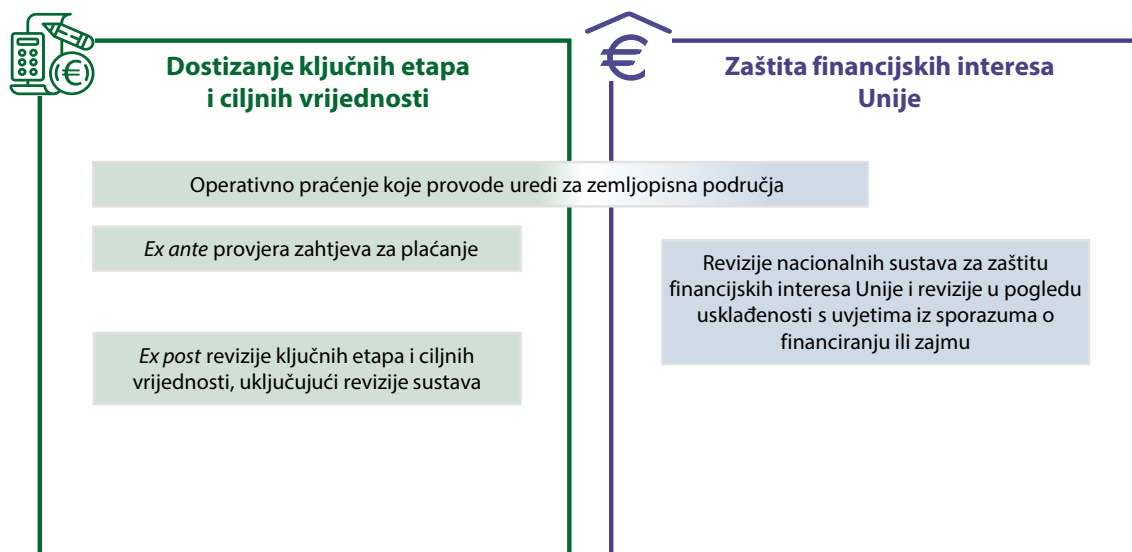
Dostizanje ključnih etapa i ciljnih vrijednosti

Zaštita financijskih interesa Unije

Operativno praćenje koje provode uredi za zemljopisna područja

*Ex ante* provjera zahtjeva za plaćanje

Revizije nacionalnih sustava za zaštitu financijskih interesa Unije i revizije u pogledu usklađenosti s uvjetima iz sporazuma o financiranju ili zajmu

*Ex post* revizije ključnih etapa i ciljnih vrijednosti, uključujući revizije sustava